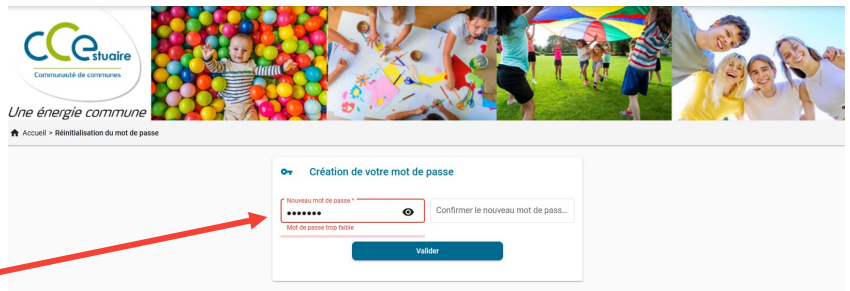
CCEstuaire
Communauté de communes
Une énergie commune

Accueil > Réinitialisation du mot de passe

Création de votre mot de passe

Nouveau mot de passe *
•••••••
Mot de passe trop faible

Confirmer le nouveau mot de pass...

Valider